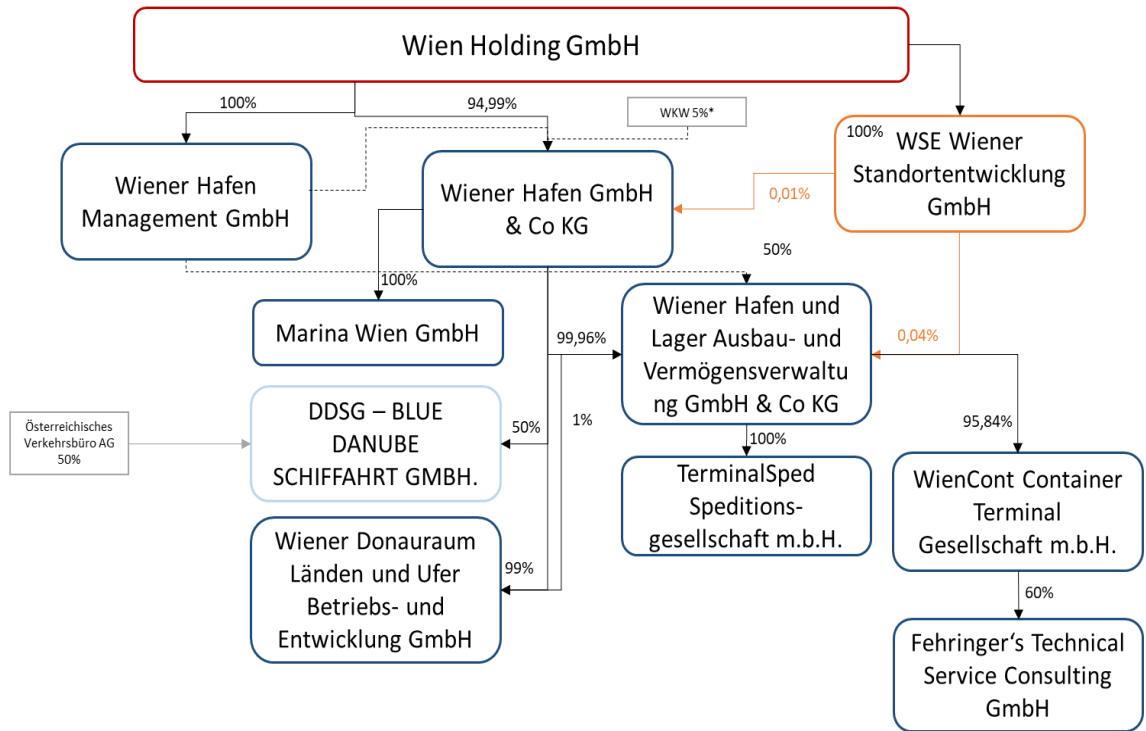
Wien Holding GmbH

100%

94,99%

WKW 5%*

100% WSE Wiener Standortentwicklung GmbH

Wiener Hafen Management GmbH

0,01%

Wiener Hafen GmbH & Co KG

50%

100%

Marina Wien GmbH

99,96%

Wiener Hafen und Lager Ausbau- und Vermögensverwaltung GmbH & Co KG

0,04%

Österreichisches Verkehrsbüro AG 50%

DDSG – BLUE DANUBE SCHIFFAHRT GMBH.

50%

1%

100%

95,84%

TerminalSped Speditions-gesellschaft m.b.H.

WienCont Container Terminal Gesellschaft m.b.H.

Wiener Donauraum Länden und Ufer Betriebs- und Entwicklung GmbH

99%

60%

Fehringer‘s Technical Service Consulting GmbH